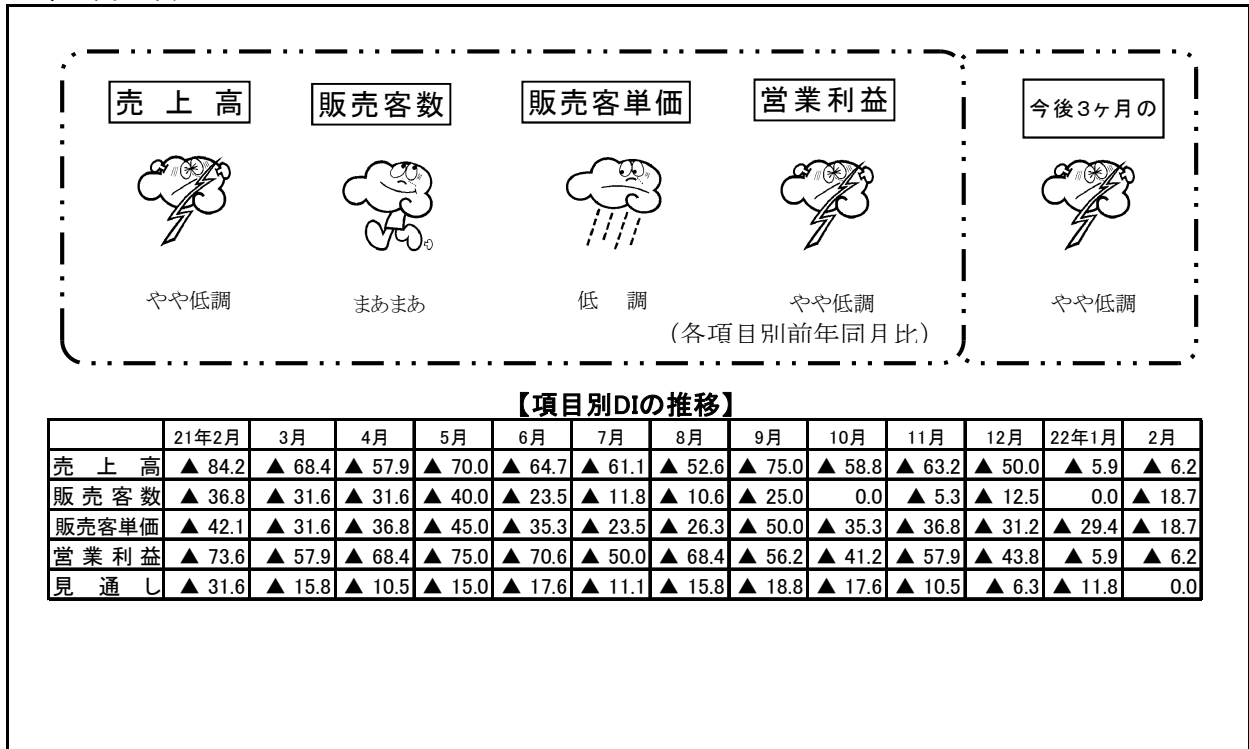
売上高

やや低調

販売客数

まあまあ

販売客単価

低　調

営業利益

やや低調

（各項目別前年同月比）

今後3ヶ月の

やや低調

【項目別DIの推移】

| | 21年2月 | 3月 | 4月 | 5月 | 6月 | 7月 | 8月 | 9月 | 10月 | 11月 | 12月 | 22年1月 | 2月 |
|---|---|---|---|---|---|---|---|---|---|---|---|---|---|
| 売上高 | ▲ 84.2 | ▲ 68.4 | ▲ 57.9 | ▲ 70.0 | ▲ 64.7 | ▲ 61.1 | ▲ 52.6 | ▲ 75.0 | ▲ 58.8 | ▲ 63.2 | ▲ 50.0 | ▲ 5.9 | ▲ 6.2 |
| 販売客数 | ▲ 36.8 | ▲ 31.6 | ▲ 31.6 | ▲ 40.0 | ▲ 23.5 | ▲ 11.8 | ▲ 10.6 | ▲ 25.0 | 0.0 | ▲ 5.3 | ▲ 12.5 | 0.0 | ▲ 18.7 |
| 販売客単価 | ▲ 42.1 | ▲ 31.6 | ▲ 36.8 | ▲ 45.0 | ▲ 35.3 | ▲ 23.5 | ▲ 26.3 | ▲ 50.0 | ▲ 35.3 | ▲ 36.8 | ▲ 31.2 | ▲ 29.4 | ▲ 18.7 |
| 営業利益 | ▲ 73.6 | ▲ 57.9 | ▲ 68.4 | ▲ 75.0 | ▲ 70.6 | ▲ 50.0 | ▲ 68.4 | ▲ 56.2 | ▲ 41.2 | ▲ 57.9 | ▲ 43.8 | ▲ 5.9 | ▲ 6.2 |
| 見通し | ▲ 31.6 | ▲ 15.8 | ▲ 10.5 | ▲ 15.0 | ▲ 17.6 | ▲ 11.1 | ▲ 15.8 | ▲ 18.8 | ▲ 17.6 | ▲ 10.5 | ▲ 6.3 | ▲ 11.8 | 0.0 |